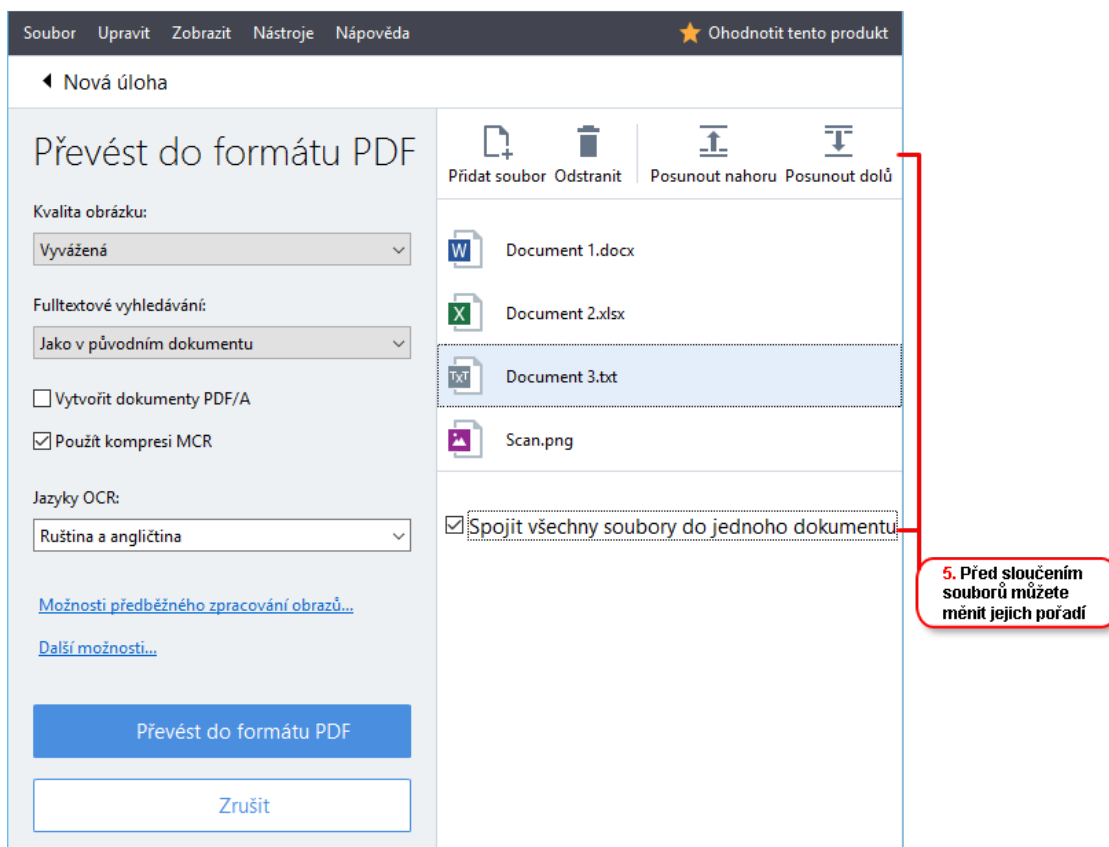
Soubor Upravit Zobrazit Nástroje Nápověda
Ohodnotit tento produkt

Nová úloha

Převést do formátu PDF

Kvalita obrázku:
Vyvážená

Fulltextové vyhledávání:
Jako v původním dokumentu

Vytvořit dokumenty PDF/A
Použít kompresi MCR

Jazyky OCR:
Ruština a angličtina

Možnosti předběžného zpracování obrazů...

Další možnosti...

Převést do formátu PDF

Zrušit

Přidat soubor Odstranit Posunout nahoru Posunout dolů

Document 1.docx
Document 2.xlsx
Document 3.txt
Scan.png

Spojit všechny soubory do jednoho dokumentu

5. Před sloučením souborů můžete měnit jejich pořadí